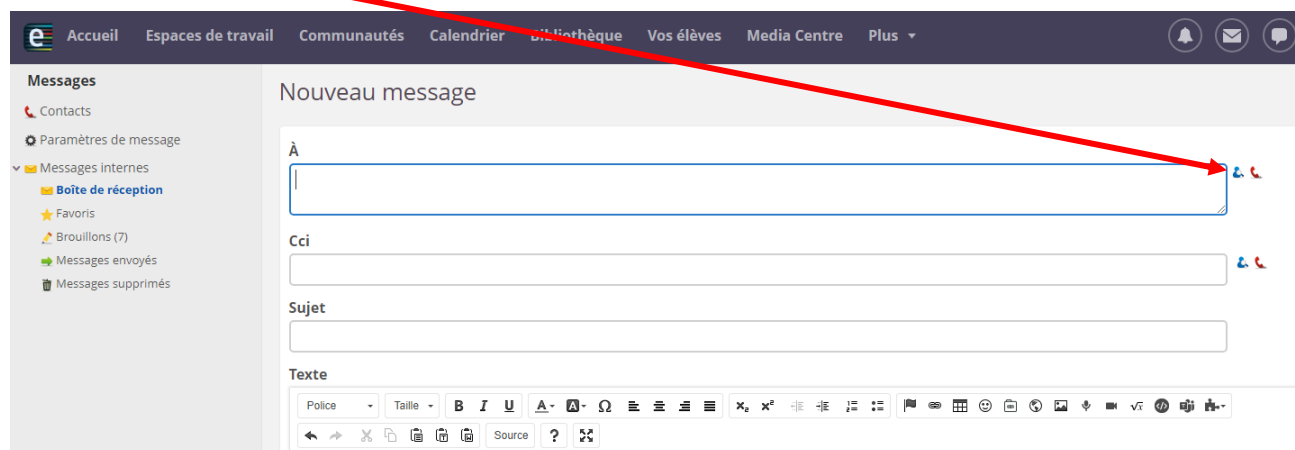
Accueil Espaces de travail Communautés Calendrier Bibliothèque Vos élèves Media Centre Plus

Messages
Contacts
Paramètres de message
Messages internes
Boîte de réception
Favoris
Brouillons (7)
Messages envoyés
Messages supprimés

Nouveau message

À

Cci

Sujet

Texte

Police Taille B I U Ω $x_2$ $x^2$ √x

Source ?